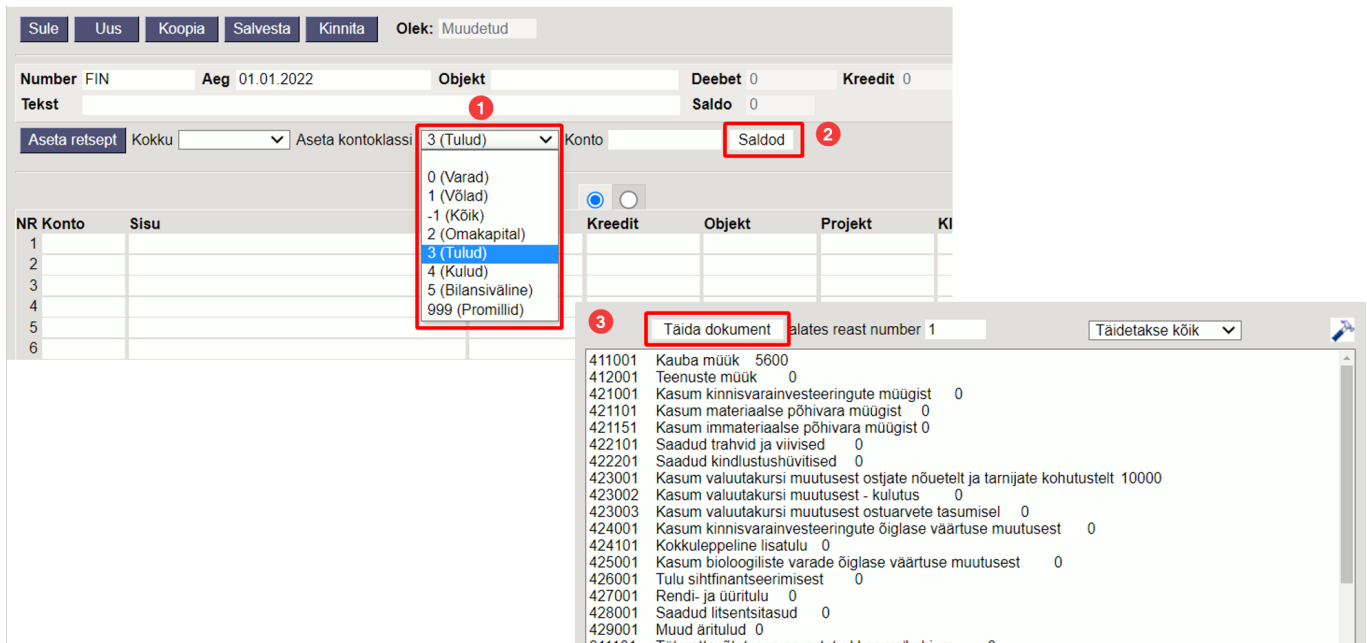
Sule Uus Koopia Salvesta Kinnita Olek: Muudetud

Number FIN Aeg 01.01.2022 Objekt Deebet 0 Kreedit 0
Tekst Saldo 0

1

Aseta retsept Kokku Aseta kontoklassi 3 (Tulud) Konto Saldod 2

0 (Varad)
1 (Võlad)
-1 (Kõik)
2 (Omakapital)
3 (Tulud)
4 (Kulud)
5 (Bilansiväline)
999 (Promillid)

| NR | Konto | Sisu | Kreedit | Objekt | Projekt | Kl |
|---|---|---|---|---|---|---|
| 1 | | | | | | |
| 2 | | | | | | |
| 3 | | | | | | |
| 4 | | | | | | |
| 5 | | | | | | |
| 6 | | | | | | |

3 Täida dokument alates reast number 1 Täidetakse kõik

411001 Kauba müük 5600
412001 Teenuste müük 0
421001 Kasum kinnisvarainvesteeringute müügist 0
421101 Kasum materiaalse põhivara müügist 0
421151 Kasum immateriaalse põhivara müügist 0
422101 Saadud trahvid ja viivised 0
422201 Saadud kindlustushüvitised 0
423001 Kasum valuutakursi muutusest ostjate nõuetelt ja tarnijate kohutustelt 10000
423002 Kasum valuutakursi muutusest - kulutus 0
423003 Kasum valuutakursi muutusest ostuarvete tasumisel 0
424001 Kasum kinnisvarainvesteeringute õiglase väärtuse muutusest 0
424101 Kokkuleppeline lisatulu 0
425001 Kasum bioloogiliste varade õiglase väärtuse muutusest 0
426001 Tulu sihtfinantseerimisest 0
427001 Rendi- ja üüritulu 0
428001 Saadud litsentsitasud 0
429001 Muud äritulud 0
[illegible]